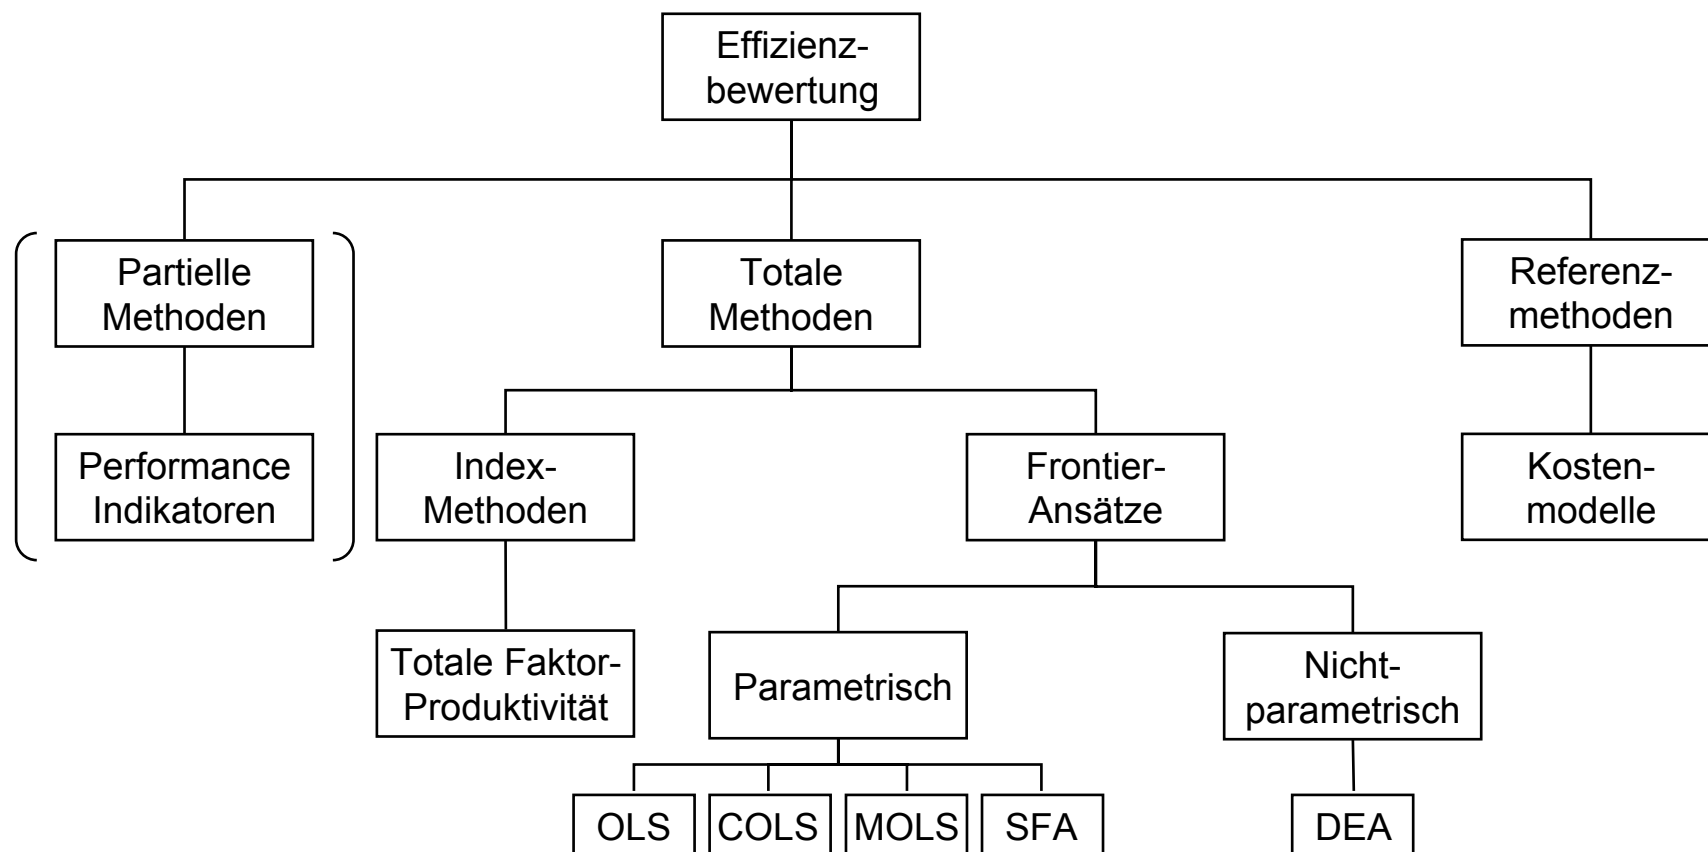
Effizienzbewertung

Partielle Methoden

Performance Indikatoren

Totale Methoden

Index-Methoden

Totale Faktor-Produktivität

Frontier-Ansätze

Parametrisch

OLS

COLS

MOLS

SFA

Nichtparametrisch

DEA

Referenzmethoden

Kostenmodelle